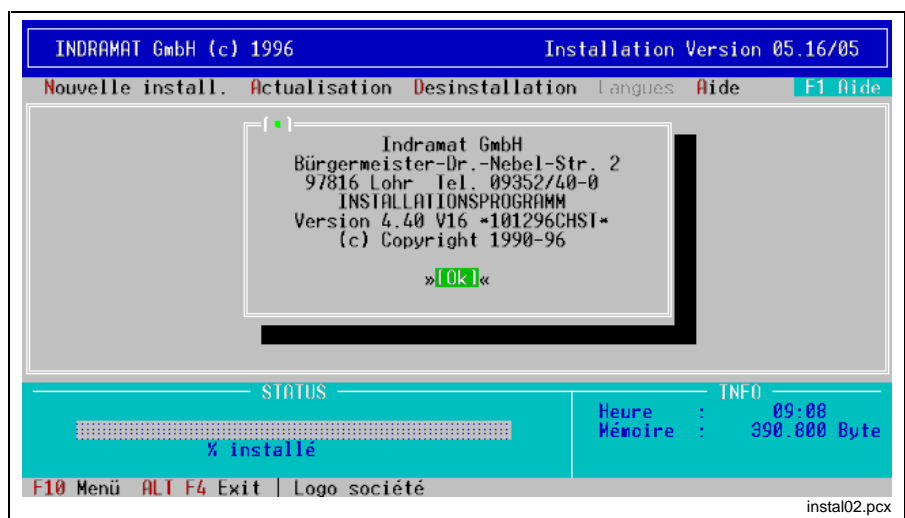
INDRAMAT GmbH (c) 1996

Installation Version 05.16/05

Nouvelle install. Actualisation Desinstallation Langues Aide F1 Aide

[■]

Indramat GmbH
Bürgermeister-Dr.-Nebel-Str. 2
97816 Lohr Tel. 09352/40-0
INSTALLATIONSPROGRAMM
Version 4.40 V16 *101296CHST*
(c) Copyright 1990-96

»[Ok]«

STATUS

% installé

INFO

Heure : 09:08
Mémoire : 390.800 Byte

F10 Menü ALT F4 Exit | Logo société

instal02.pcx